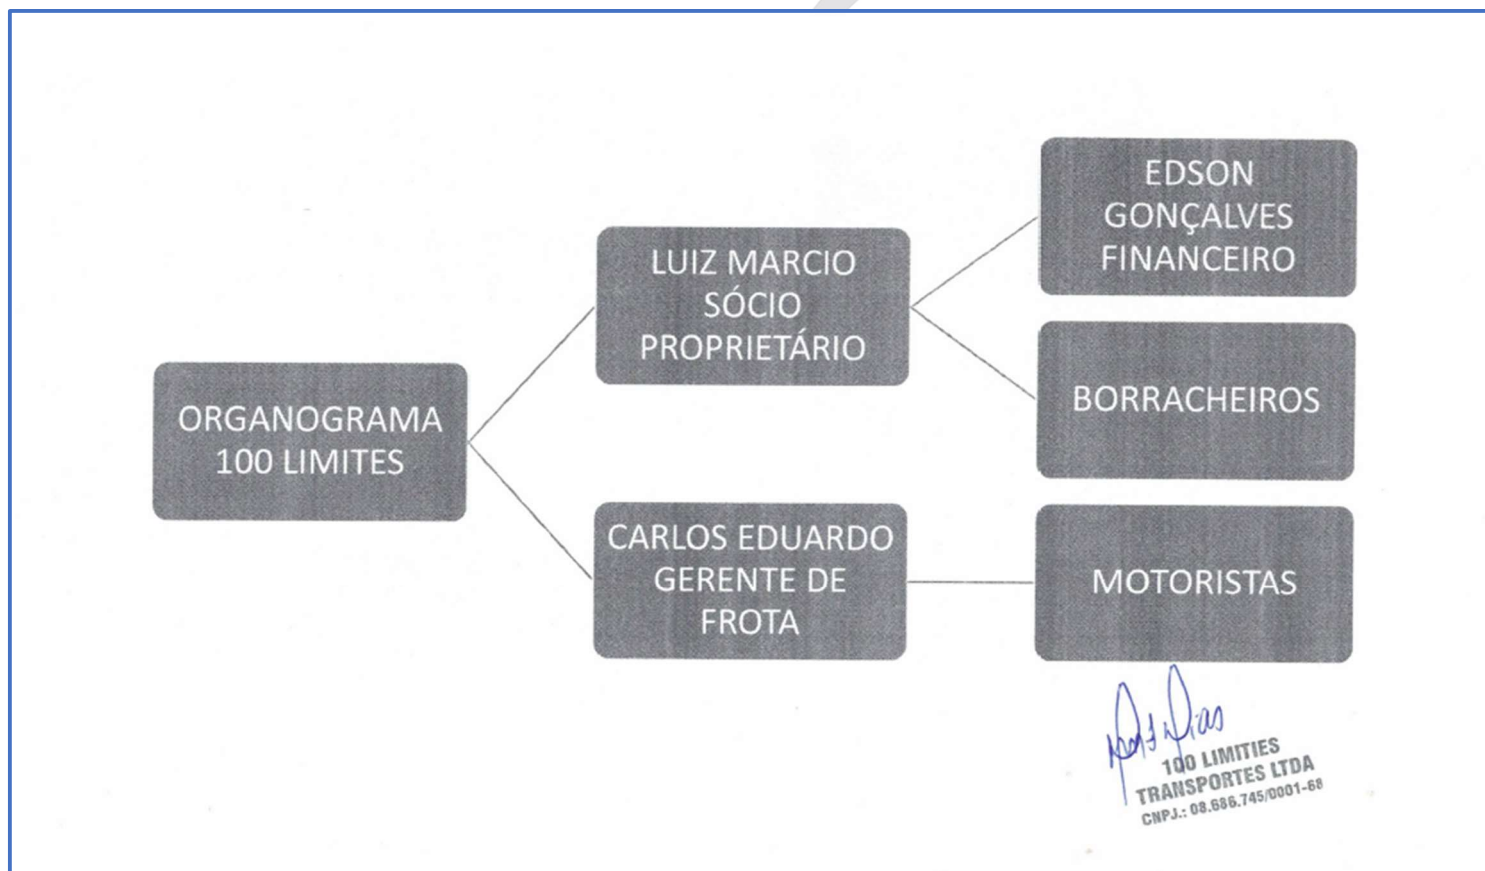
ORGANOGRAMA 100 LIMITES

LUIZ MARCIO SÓCIO PROPRIETÁRIO

CARLOS EDUARDO GERENTE DE FROTA

EDSON GONÇALVES FINANCEIRO

BORRACHEIROS

MOTORISTAS

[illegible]

100 LIMITIES TRANSPORTES LTDA
CNPJ.: 08.686.745/0001-68